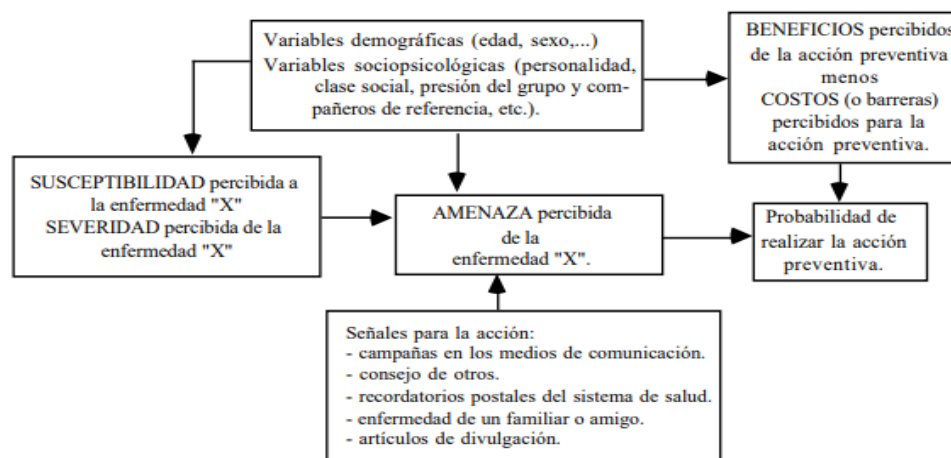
Variables demográficas (edad, sexo,...)
Variables sociopsicológicas (personalidad, clase social, presión del grupo y compañeros de referencia, etc.).

BENEFICIOS percibidos de la acción preventiva menos COSTOS (o barreras) percibidos para la acción preventiva.

SUSCEPTIBILIDAD percibida a la enfermedad "X"
SEVERIDAD percibida de la enfermedad "X"

AMENAZA percibida de la enfermedad "X".

Probabilidad de realizar la acción preventiva.

Señales para la acción:
- campañas en los medios de comunicación.
- consejo de otros.
- recordatorios postales del sistema de salud.
- enfermedad de un familiar o amigo.
- artículos de divulgación.